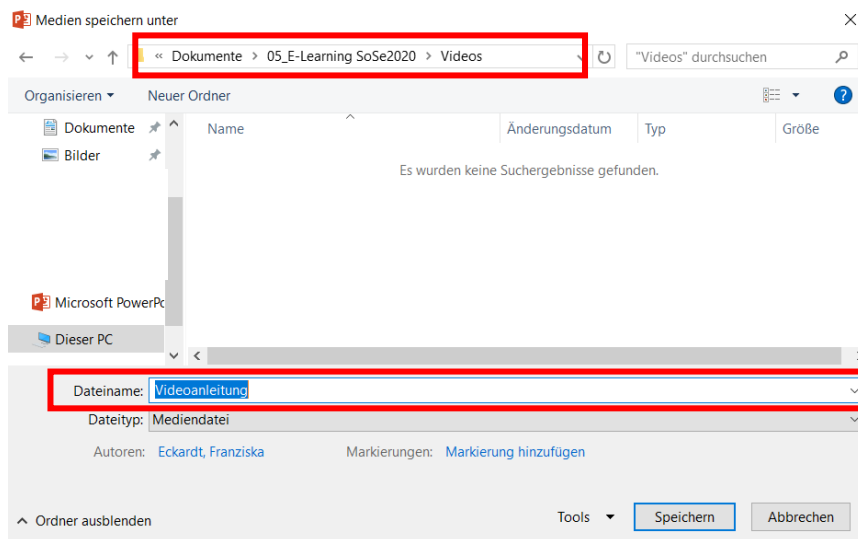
Medien speichern unter

« Dokumente › 05_E-Learning SoSe2020 › Videos

"Videos" durchsuchen

Organisieren ▾ Neuer Ordner

Dokumente
Bilder
Microsoft PowerPo
Dieser PC

| Name | Änderungsdatum | Typ | Größe |
|---|---|---|---|

Es wurden keine Suchergebnisse gefunden.

Dateiname: Videoanleitung
Dateityp: Mediendatei
Autoren: Eckardt, Franziska
Markierungen: Markierung hinzufügen

^ Ordner ausblenden
Tools ▾
Speichern
Abbrechen